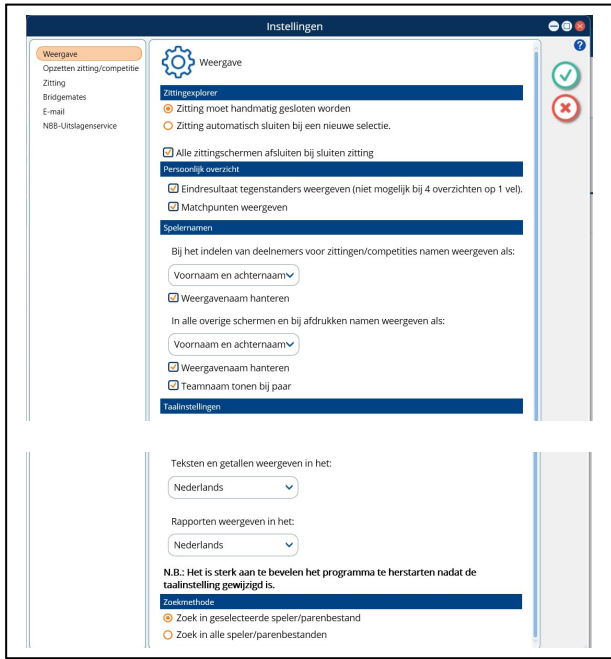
Instellingen

Weergave
Opzetten zitting/competitie
Zitting
Bridgemates
E-mail
NBB-Uitslagenservice

Weergave

Zittingexplorer

Zitting moet handmatig gesloten worden

Zitting automatisch sluiten bij een nieuwe selectie.

Alle zittingschermen afsluiten bij sluiten zitting

Persoonlijk overzicht

Eindresultaat tegenstanders weergeven (niet mogelijk bij 4 overzichten op 1 vel).

Matchpunten weergeven

Spelernamen

Bij het indelen van deelnemers voor zittingen/competities namen weergeven als:

Voornaam en achternaam

Weergavenaam hanteren

In alle overige schermen en bij afdrukken namen weergeven als:

Voornaam en achternaam

Weergavenaam hanteren

Teamnaam tonen bij paar

Taalinstellingen

Teksten en getallen weergeven in het:

Nederlands

Rapporten weergeven in het:

Nederlands

N.B.: Het is sterk aan te bevelen het programma te herstarten nadat de taalinstelling gewijzigd is.

Zoekmethode

Zoek in geselecteerde speler/parenbestand

Zoek in alle speler/parenbestanden